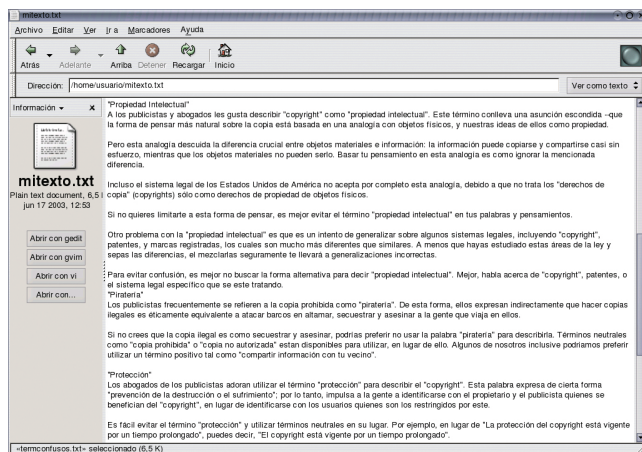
mitexto.txt

Archivo Editar Ver Ir a Marcadores Ayuda

Atrás Adelante Arriba Detener Recargar Inicio

Dirección: /home/usuario/mitexto.txt

Ver como texto

Información ×

mitexto.txt
Plain text document, 6,5 jun 17 2003, 12:53

Abrir con gedit
Abrir con gvim
Abrir con vi
Abrir con...

"Propiedad Intelectual"
A los publicistas y abogados les gusta describir "copyright" como "propiedad intelectual". Este término conlleva una asunción escondida –que la forma de pensar más natural sobre la copia está basada en una analogía con objetos físicos, y nuestras ideas de ellos como propiedad.

Pero esta analogía descuida la diferencia crucial entre objetos materiales e información: la información puede copiarse y compartirse casi sin esfuerzo, mientras que los objetos materiales no pueden serlo. Basar tu pensamiento en esta analogía es como ignorar la mencionada diferencia.

Incluso el sistema legal de los Estados Unidos de América no acepta por completo esta analogía, debido a que no trata los "derechos de copia" (copyrights) sólo como derechos de propiedad de objetos físicos.

Si no quieres limitarte a esta forma de pensar, es mejor evitar el término "propiedad intelectual" en tus palabras y pensamientos.

Otro problema con la "propiedad intelectual" es que es un intento de generalizar sobre algunos sistemas legales, incluyendo "copyright", patentes, y marcas registradas, los cuales son mucho más diferentes que similares. A menos que hayas estudiado estas áreas de la ley y sepas las diferencias, el mezclarlas seguramente te llevará a generalizaciones incorrectas.

Para evitar confusión, es mejor no buscar la forma alternativa para decir "propiedad intelectual". Mejor, habla acerca de "copyright", patentes, o el sistema legal específico que se este tratando.
"Piratería"
Los publicistas frecuentemente se refieren a la copia prohibida como "piratería". De esta forma, ellos expresan indirectamente que hacer copias ilegales es éticamente equivalente a atacar barcos en altamar, secuestrar y asesinar a la gente que viaja en ellos.

Si no crees que la copia ilegal es como secuestrar y asesinar, podrías preferir no usar la palabra "piratería" para describirla. Términos neutrales como "copia prohibida" o "copia no autorizada" están disponibles para utilizar, en lugar de ello. Algunos de nosotros inclusive podríamos preferir utilizar un término positivo tal como "compartir información con tu vecino".

"Protección"
Los abogados de los publicistas adoran utilizar el término "protección" para describir el "copyright". Esta palabra expresa de cierta forma "prevención de la destrucción o el sufrimiento"; por lo tanto, impulsa a la gente a identificarse con el propietario y el publicista quienes se benefician del "copyright", en lugar de identificarse con los usuarios quienes son los restringidos por este.

Es fácil evitar el término "protección" y utilizar términos neutrales en su lugar. Por ejemplo, en lugar de "La protección del copyright está vigente por un tiempo prolongado", puedes decir, "El copyright está vigente por un tiempo prolongado".

«termconfusos.txt» seleccionado (6,5 K)